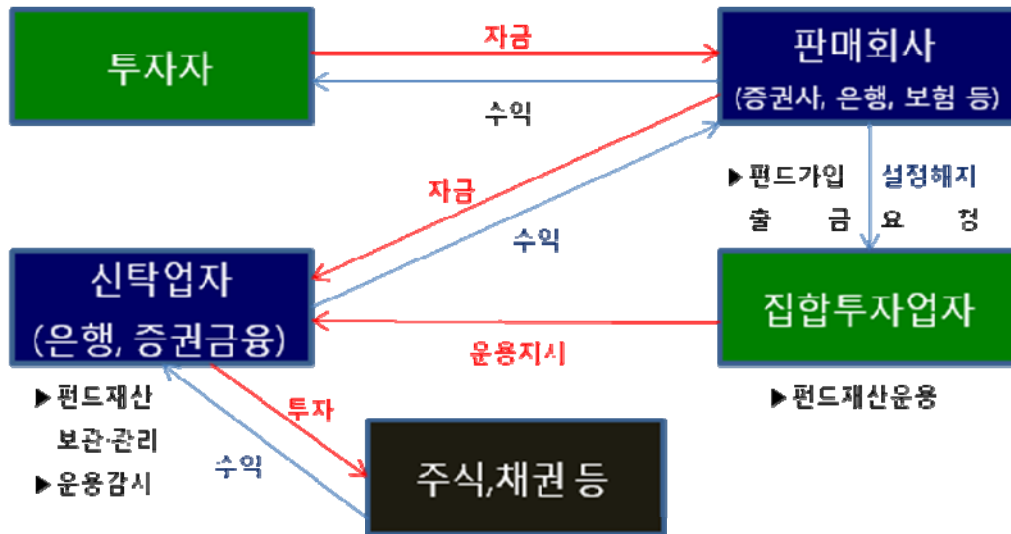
투자자

자금

수익

판매회사
(증권사, 은행, 보험 등)

자금

수익

▶ 펀드가입
출 금

설정해지
요 청

신탁업자
(은행, 증권금융)

운용지시

집합투자업자

▶ 펀드재산
보관·관리
▶ 운용감시

투자

수익

▶ 펀드재산운용

주식,채권 등